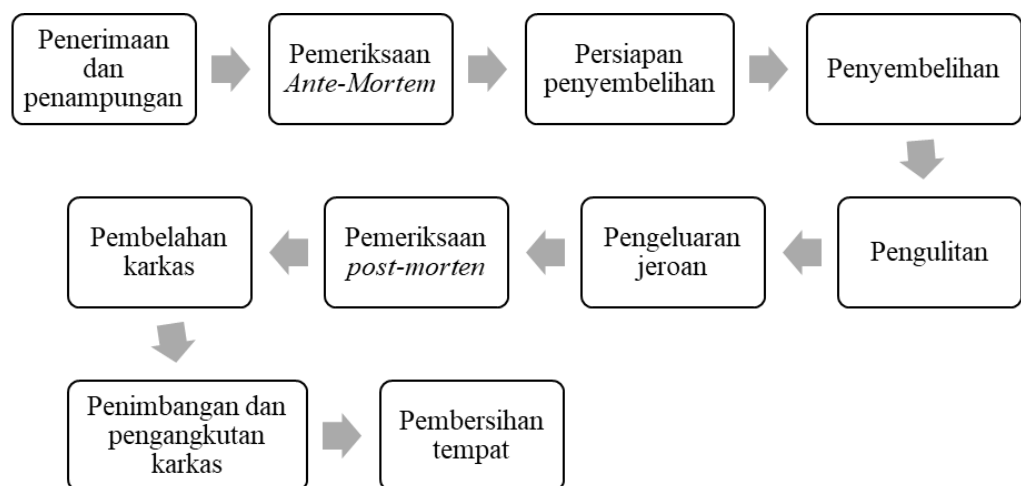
Penerimaan dan penampungan

Pemeriksaan *Ante-Mortem*

Persiapan penyembelihan

Penyembelihan

Pengulitan

Pengeluaran jeroan

Pemeriksaan *post-morten*

Pembelahan karkas

Penimbangan dan pengangkutan karkas

Pembersihan tempat